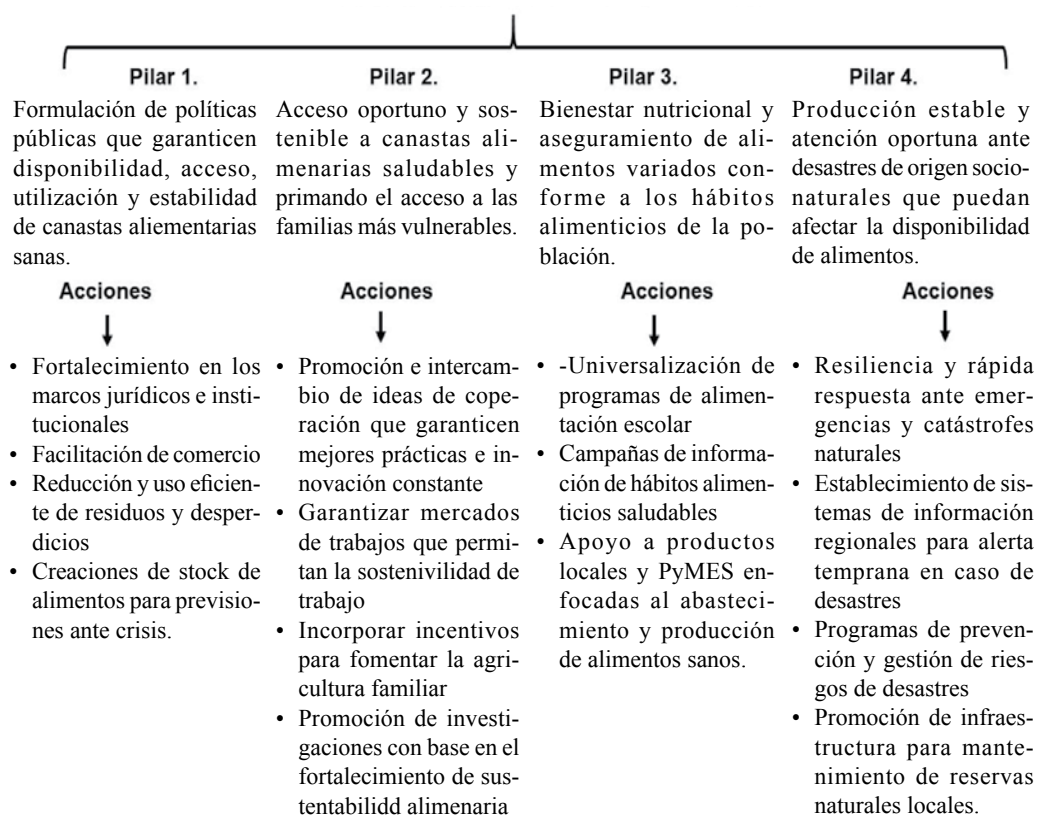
Pilar 1.

Formulación de políticas públicas que garanticen disponibilidad, acceso, utilización y estabilidad de canastas aliementarias sanas.

Acciones

• Fortalecimiento en los marcos jurídicos e institucionales
• Facilitación de comercio
• Reducción y uso eficiente de residuos y desperdicios
• Creaciones de stock de alimentos para previsiones ante crisis.

Pilar 2.

Acceso oportuno y sostenible a canastas alimenarias saludables y primando el acceso a las familias más vulnerables.

Acciones

• Promoción e intercambio de ideas de coperación que garanticen mejores prácticas e innovación constante
• Garantizar mercados de trabajos que permitan la sostenivilidad de trabajo
• Incorporar incentivos para fomentar la agricultura familiar
• Promoción de investigaciones con base en el fortalecimiento de sustentabilidd alimenaria

Pilar 3.

Bienestar nutricional y aseguramiento de alimentos variados conforme a los hábitos alimenticios de la población.

Acciones

• -Universalización de programas de alimentación escolar
• Campañas de información de hábitos alimenticios saludables
• Apoyo a productos locales y PyMES enfocadas al abastecimiento y producción de alimentos sanos.

Pilar 4.

Producción estable y atención oportuna ante desastres de origen socionaturales que puedan afectar la disponibilidad de alimentos.

Acciones

• Resiliencia y rápida respuesta ante emergencias y catástrofes naturales
• Establecimiento de sistemas de información regionales para alerta temprana en caso de desastres
• Programas de prevención y gestión de riesgos de desastres
• Promoción de infraestructura para mantenimiento de reservas naturales locales.